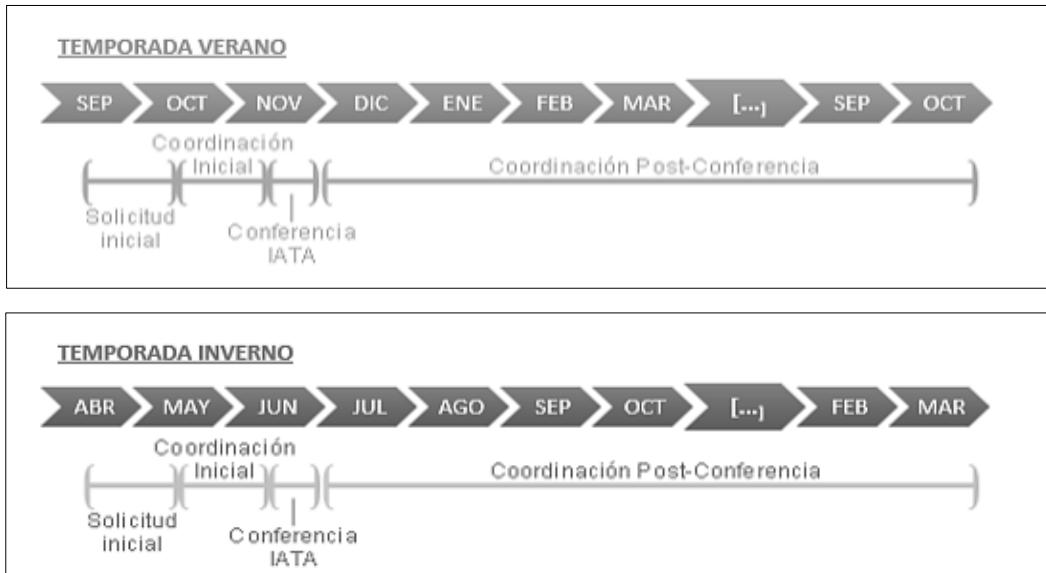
TEMPORADA VERANO

SEP OCT NOV DIC ENE FEB MAR [...] SEP OCT

Coordinación Inicial

Coordinación Post-Conferencia

Solicitud inicial

Conferencia IATA

TEMPORADA INVERNO

ABR MAY JUN JUL AGO SEP OCT [...] FEB MAR

Coordinación Inicial

Coordinación Post-Conferencia

Solicitud inicial

Conferencia IATA